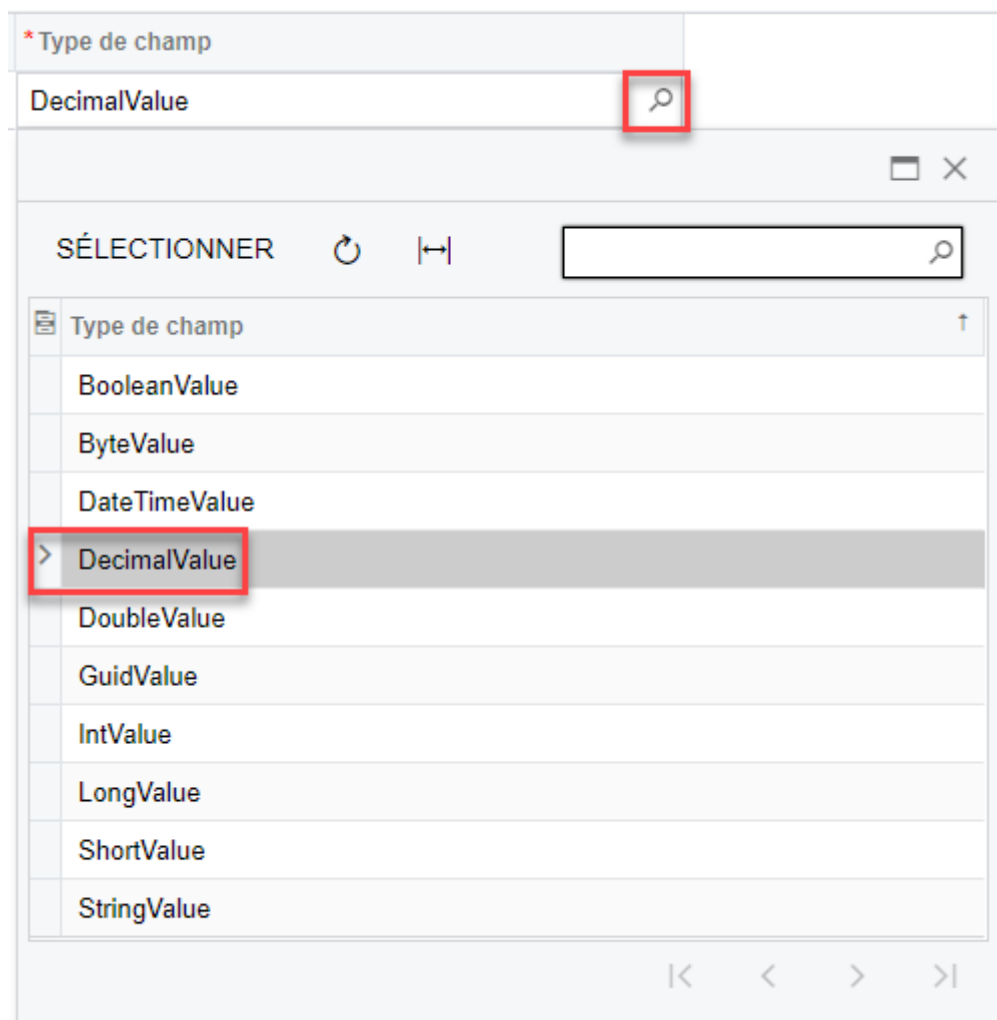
* Type de champ

DecimalValue

SÉLECTIONNER

| Type de champ |
|---|
| BooleanValue |
| ByteValue |
| DateTimeValue |
| DecimalValue |
| DoubleValue |
| GuidValue |
| IntValue |
| LongValue |
| ShortValue |
| StringValue |